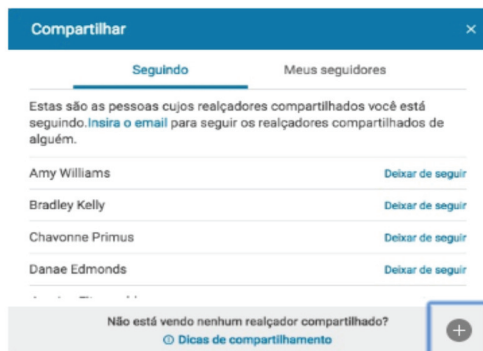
Compartilhar ×

Seguindo Meus seguidores

Estas são as pessoas cujos realçadores compartilhados você está seguindo.Insira o email para seguir os realçadores compartilhados de alguém.

Amy Williams Deixar de seguir

Bradley Kelly Deixar de seguir

Chavonne Primus Deixar de seguir

Danae Edmonds Deixar de seguir

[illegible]

Não está vendo nenhum realçador compartilhado?

ⓘ Dicas de compartilhamento

+